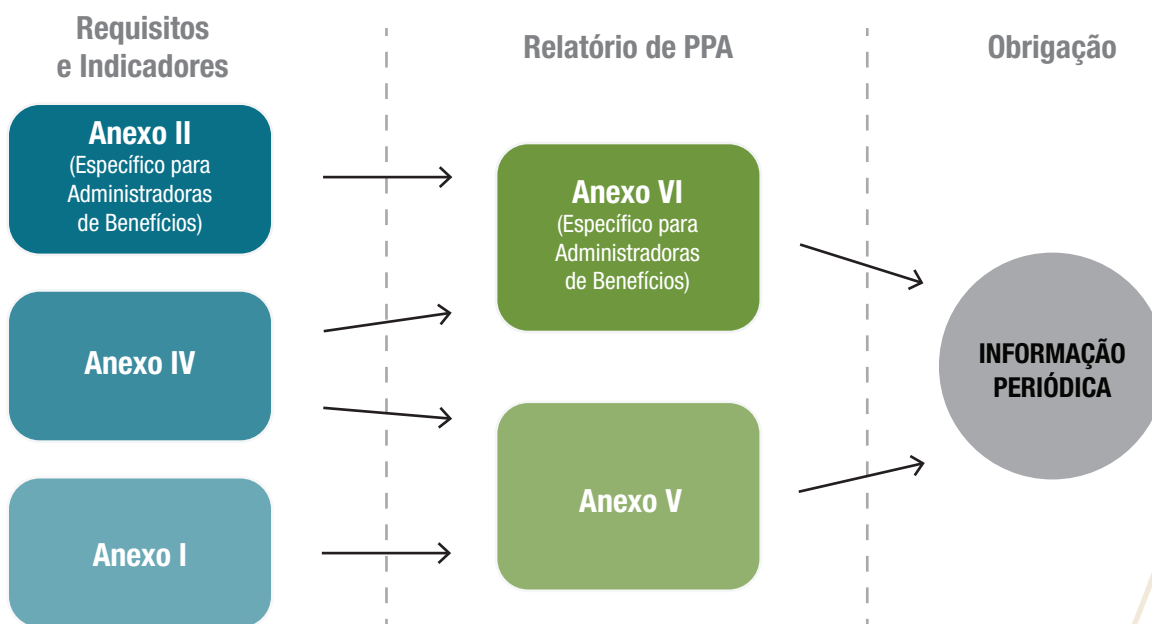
Requisitos e Indicadores

Relatório de PPA

Obrigação

Anexo II
(Específico para Administradoras de Benefícios)

Anexo IV

Anexo I

Anexo VI
(Específico para Administradoras de Benefícios)

Anexo V

INFORMAÇÃO PERIÓDICA